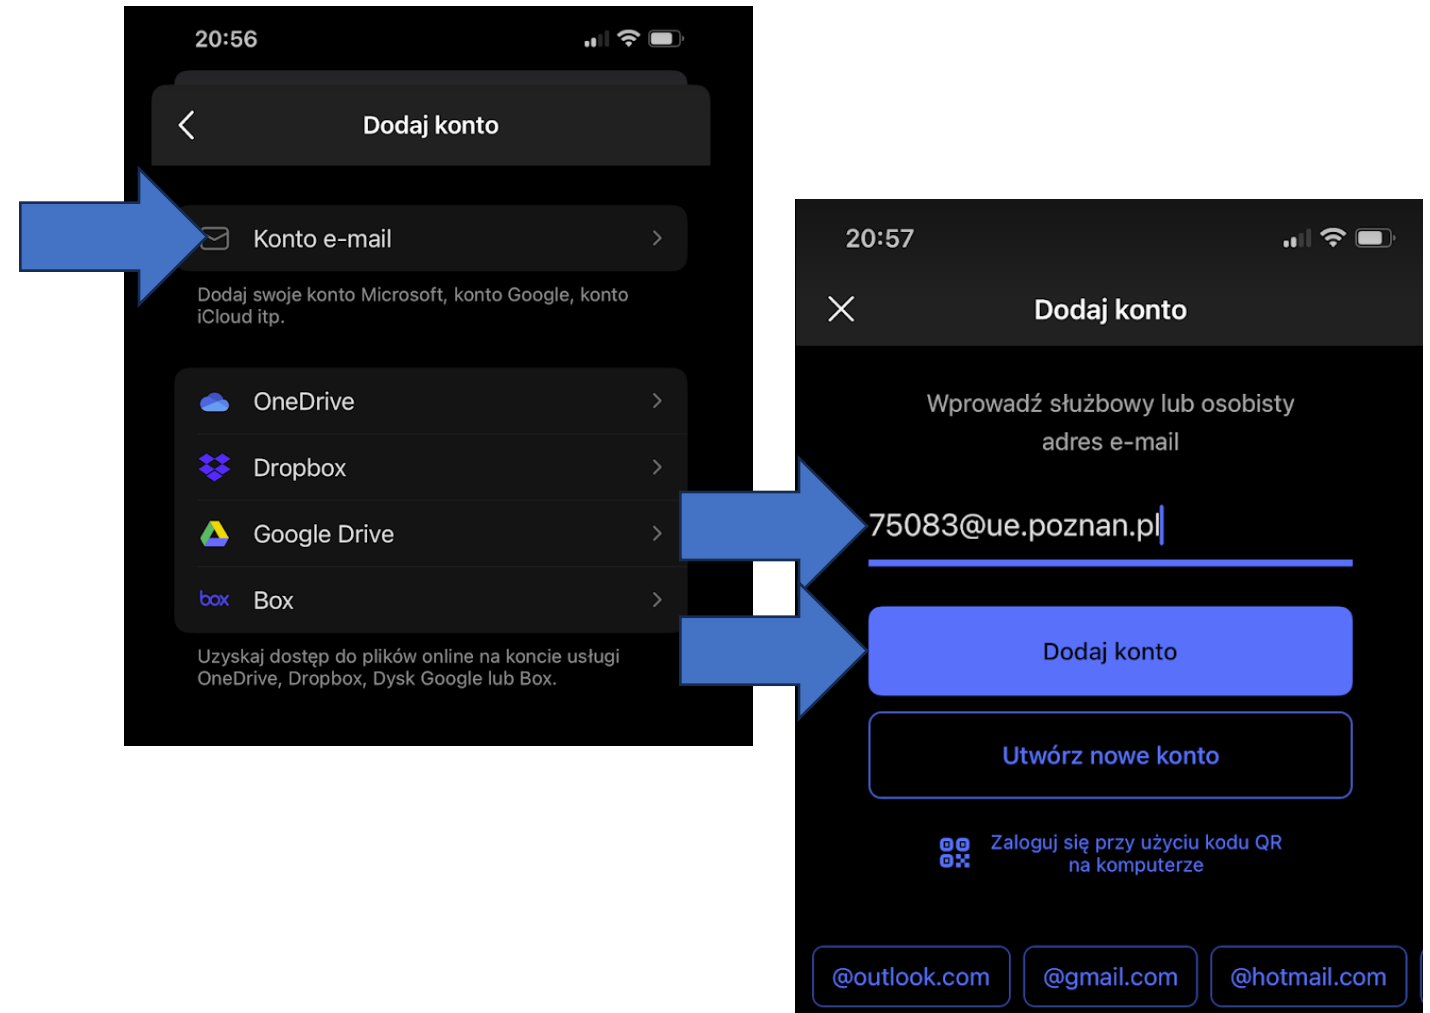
20:56

Dodaj konto

Konto e-mail

Dodaj swoje konto Microsoft, konto Google, konto iCloud itp.

OneDrive

Dropbox

Google Drive

box Box

Uzyskaj dostęp do plików online na koncie usługi OneDrive, Dropbox, Dysk Google lub Box.

20:57

Dodaj konto

Wprowadź służbowy lub osobisty adres e-mail

75083@ue.poznan.pl

Dodaj konto

Utwórz nowe konto

Zaloguj się przy użyciu kodu QR na komputerze

@outlook.com

@gmail.com

@hotmail.com